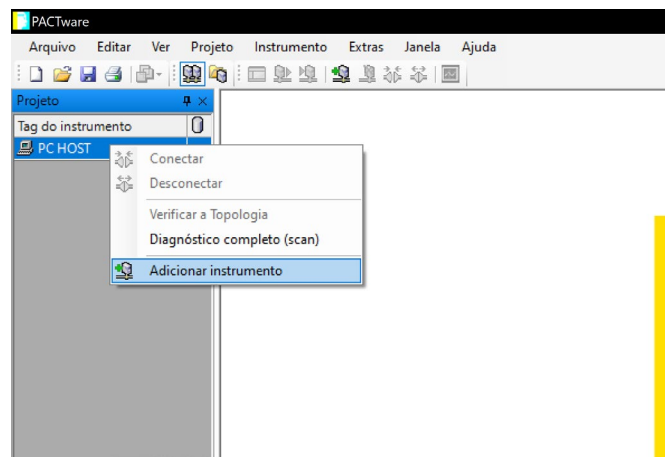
PACTware

Arquivo Editar Ver Projeto Instrumento Extras Janela Ajuda

Projeto

Tag do instrumento

PC HOST

Conectar

Desconectar

Verificar a Topologia

Diagnóstico completo (scan)

Adicionar instrumento